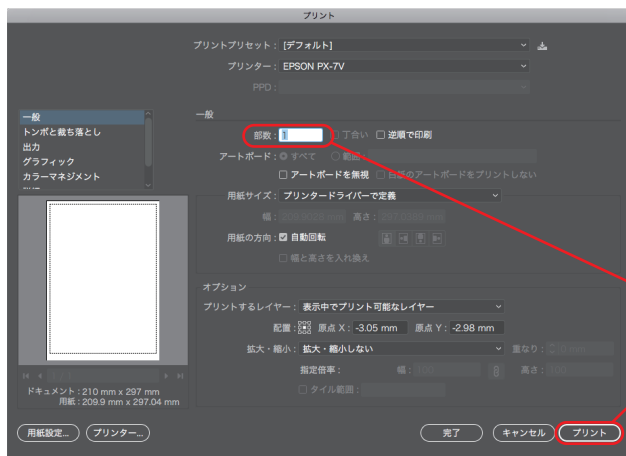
プリント

プリントプリセット：[デフォルト]

プリンター：EPSON PX-7V

PPD：

一般
トンボと裁ち落とし
出力
グラフィック
カラーマネジメント

一般

部数：1　丁合い　☐ 逆順で印刷

アートボード：● すべて　○ 範囲：

☐ アートボードを無視　☐ 白紙のアートボードをプリントしない

用紙サイズ：プリンタードライバーで定義

幅：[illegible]　高さ：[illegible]

用紙の方向：☑ 自動回転

☐ 幅と高さを入れ換え

オプション

プリントするレイヤー：表示中でプリント可能なレイヤー

配置：原点 X：-3.05 mm　原点 Y：-2.98 mm

拡大・縮小：拡大・縮小しない　重なり：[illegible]

指定倍率：　幅：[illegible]　高さ：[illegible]

☐ タイル範囲：

ドキュメント：210 mm x 297 mm
用紙：209.9 mm x 297.04 mm

用紙設定...　プリンター...

完了　キャンセル　プリント